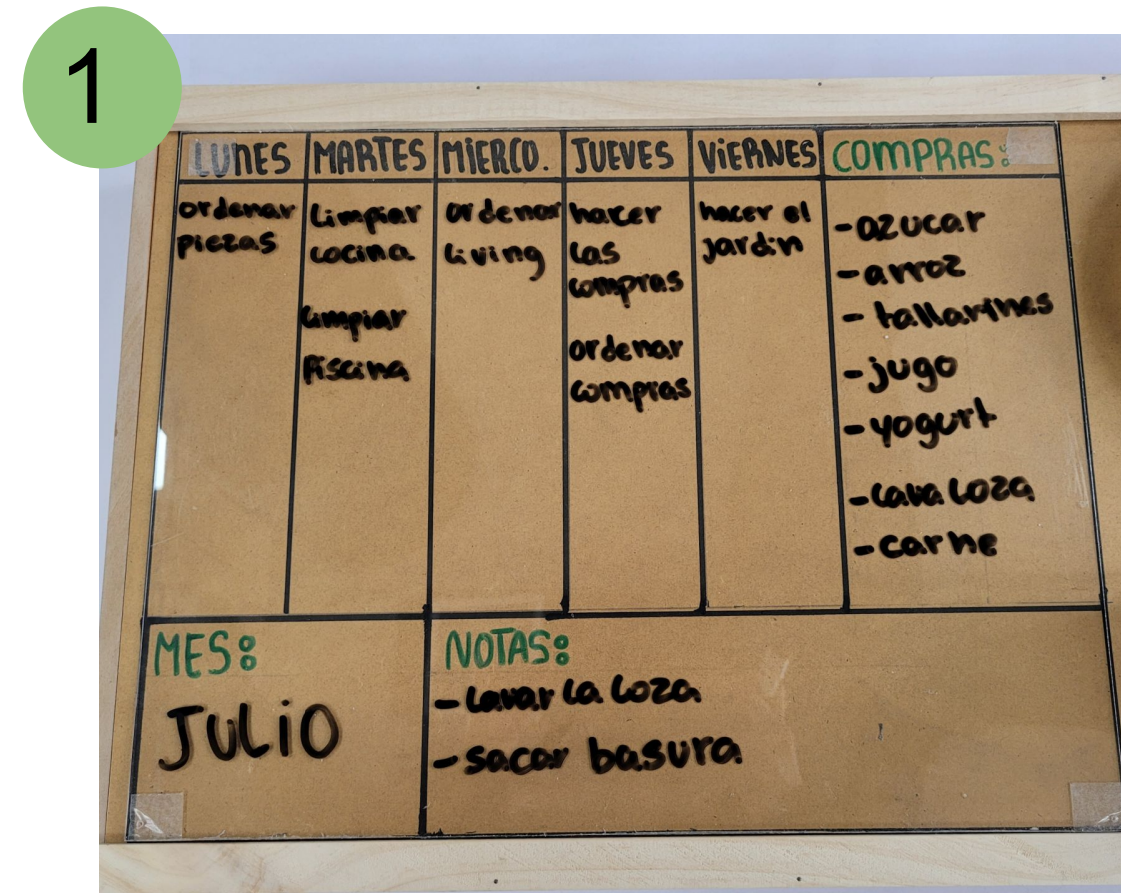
1

| LUNES | MARTES | MIERCO. | JUEVES | VIERNES | COMPRAS: |
|---|---|---|---|---|---|
| ordenar piezas | Limpiar cocina<br><br>Limpiar Piscina | ordenar living | hacer las compras<br><br>ordenar compras | hacer el jardin | -azucar<br>-arroz<br>-tallarines<br>-jugo<br>-yogurt<br>-lava loza<br>-carne |

MES:
JULIO

NOTAS:
-Lavar la loza
-sacar basura